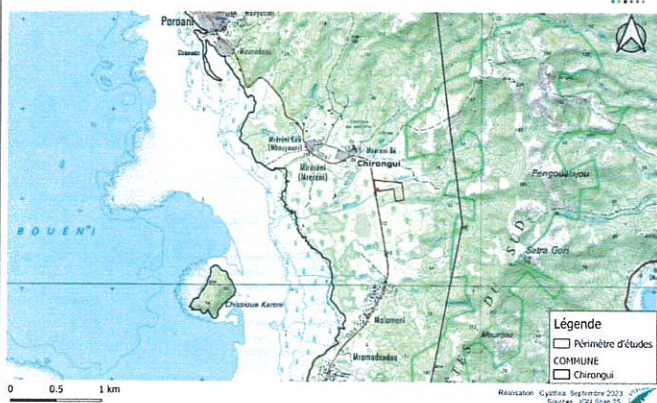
Poroani
Mbouyoujou
Ouanani
Moinatindr
Miréréni Kéli (Mbouyouni)
Miréréni Bé
Mirereni (Mirezeni)
Chirongui
Pengoulafou
BOUENI
Satra Gori
Chissioua Karoni
Malameni
Mramadoudou
Mourone
Légende
Périmètre d'études
COMMUNE
Chirongui
0
0.5
1 km
Réalisation : Cyathea, Septembre 2023
Sources : IGN Scan 25